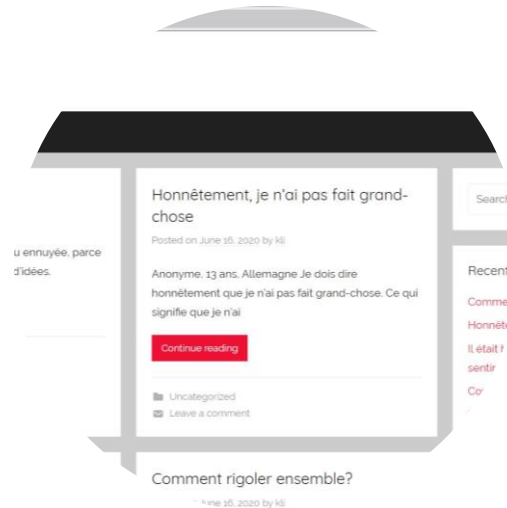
u ennuyée, parce d'idées.

Honnêtement, je n'ai pas fait grand-chose

Posted on June 16, 2020 by kli

Anonyme, 13 ans, Allemagne Je dois dire honnêtement que je n'ai pas fait grand-chose. Ce qui signifie que je n'ai

Continue reading

Uncategorized

Leave a comment

Comment rigoler ensemble?

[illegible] June 16, 2020 by kli

Search

Recent

Comme

Honnêt

Il était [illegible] sentir

Co